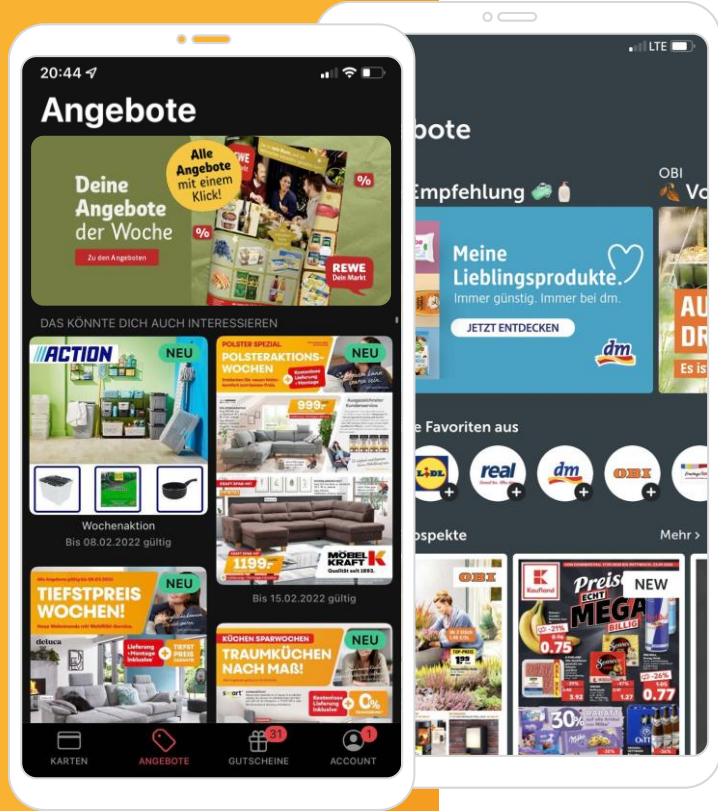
20:44

Angebote

Deine Angebote der Woche

Zu den Angeboten

Alle Angebote mit einem Klick!

REWE Dein Markt

DAS KÖNNTE DICH AUCH INTERESSIEREN

ACTION

NEU

Wochenaktion

Bis 08.02.2022 gültig

POLSTER SPEZIAL

POLSTERAKTIONSWOCHEN

NEU

999,-

1199,-

MÖBEL KRAFT

Bis 15.02.2022 gültig

TIEFSTPREIS WOCHEN!

NEU

KÜCHEN SPARWOCHEN

TRAUMKÜCHEN NACH MAß!

NEU

KARTEN

ANGEBOTE

31

GUTSCHEINE

1

ACCOUNT

LTE

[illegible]bote

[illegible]Empfehlung

OBI

Vo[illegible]

Meine Lieblingsprodukte.

Immer günstig. Immer bei dm.

JETZT ENTDECKEN

dm

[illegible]e Favoriten aus

LIDL

real

dm

OBI

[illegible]ospekte

Mehr >

OBI

Kaufland

Preis ECHT MEGA BILLIG

NEW

0.75

0.77

30%